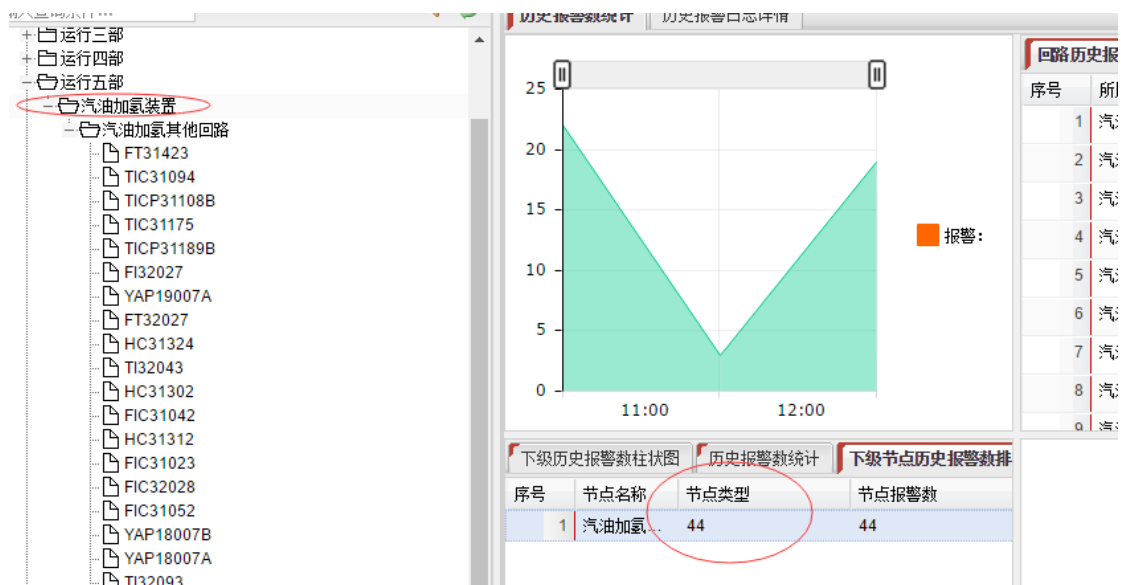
输入查询条件...

+ 运行三部
+ 运行四部
− 运行五部
− 汽油加氢装置
− 汽油加氢其他回路
FT31423
TIC31094
TICP31108B
TIC31175
TICP31189B
FI32027
YAP19007A
FT32027
HC31324
TI32043
HC31302
FIC31042
HC31312
FIC31023
FIC32028
FIC31052
YAP18007B
YAP18007A
TI32093

历史报警数统计 | 历史报警日志详情

25
20
15
10
5
0
11:00
12:00

报警:

回路历史报

| 序号 | 所 |
|---|---|
| 1 | 汽 |
| 2 | 汽 |
| 3 | 汽 |
| 4 | 汽 |
| 5 | 汽 |
| 6 | 汽 |
| 7 | 汽 |
| 8 | 汽 |
| 9 | 汽 |

下级历史报警数柱状图 | 历史报警数统计 | 下级节点历史报警数排

| 序号 | 节点名称 | 节点类型 | 节点报警数 |
|---|---|---|---|
| 1 | 汽油加氢... | 44 | 44 |